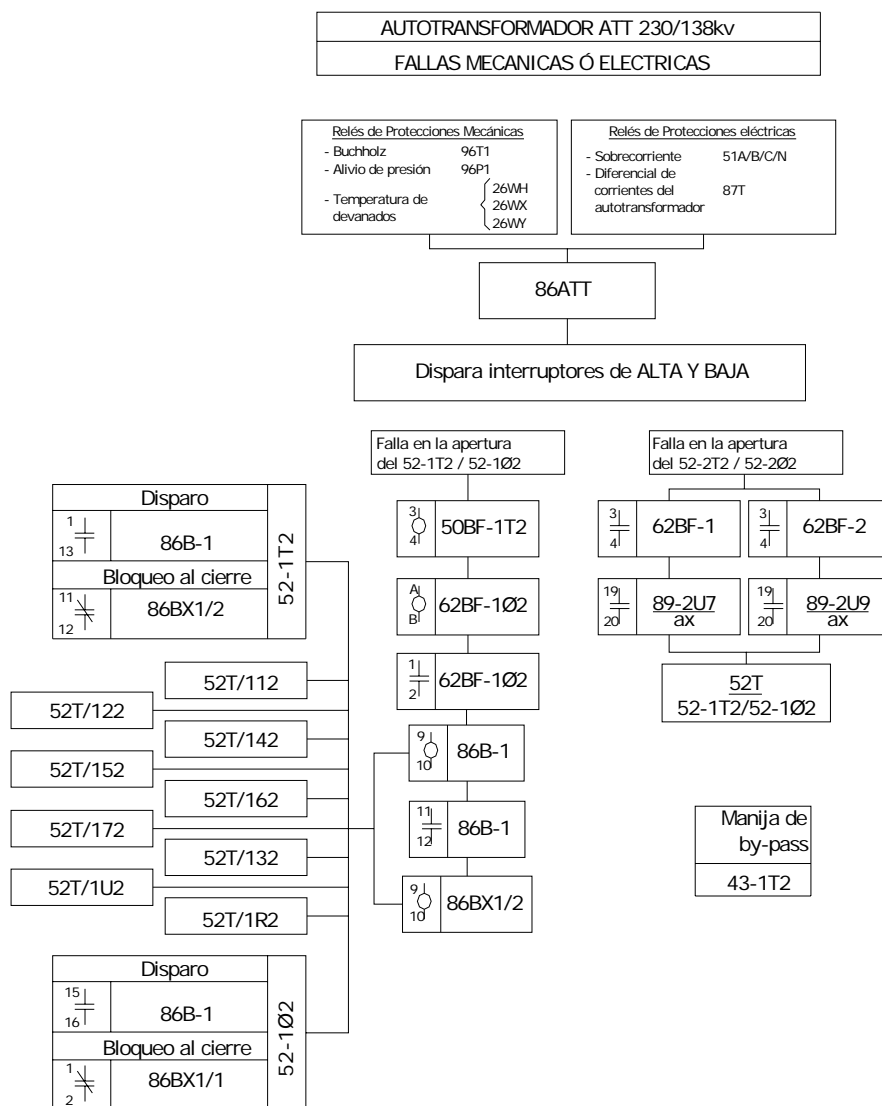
AUTOTRANSFORMADOR ATT 230/138kv
FALLAS MECANICAS Ó ELECTRICAS

Relés de Protecciones Mecánicas
- Buchholz 96T1
- Alivio de presión 96P1
- Temperatura de devanados 26WH 26WX 26WY

Relés de Protecciones eléctricas
- Sobrecorriente 51A/B/C/N
- Diferencial de corrientes del autotransformador 87T

86ATT

Dispara interruptores de ALTA Y BAJA

Disparo
1
13
86B-1
Bloqueo al cierre
11
12
86BX1/2
52-1T2

Falla en la apertura del 52-1T2 / 52-1Ø2
3
4
50BF-1T2
A
B
62BF-1Ø2
1
2
62BF-1Ø2
9
10
86B-1
11
12
86B-1
9
10
86BX1/2

Falla en la apertura del 52-2T2 / 52-2Ø2
3
4
62BF-1
3
4
62BF-2
19
20
89-2U7
ax
19
20
89-2U9
ax
52T
52-1T2/52-1Ø2

52T/112
52T/122
52T/142
52T/152
52T/162
52T/172
52T/132
52T/1U2
52T/1R2

Manija de by-pass
43-1T2

Disparo
15
16
86B-1
Bloqueo al cierre
1
2
86BX1/1
52-1Ø2